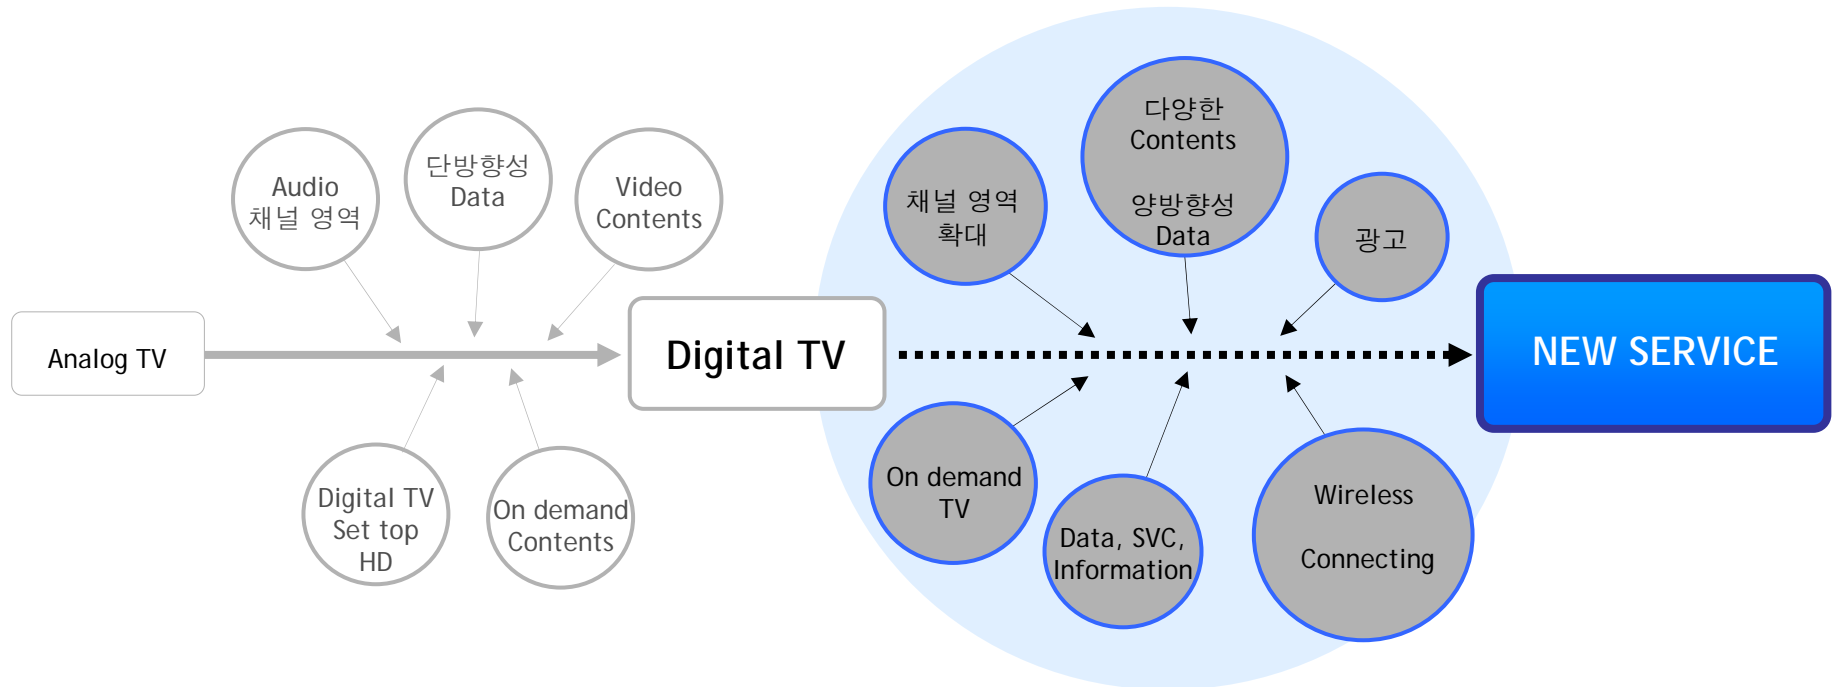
Analog TV

Audio 채널 영역

단방향성 Data

Video Contents

Digital TV Set top HD

On demand Contents

Digital TV

채널 영역 확대

다양한 Contents

양방향성 Data

광고

On demand TV

Data, SVC, Information

Wireless

Connecting

NEW SERVICE